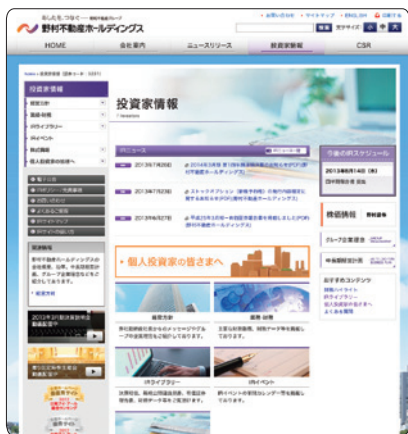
あしたを、つなぐ ー 野村不動産グループ
野村不動産ホールディングス
お問い合わせ　サイトマップ　ENGLISH　印刷する
検索　文字サイズ
HOME　会社案内　ニュースリリース　投資家情報　CSR
投資家情報
投資家情報
IR Investors
IRニュース
2013年7月26日　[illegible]
2013年7月23日　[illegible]
2013年6月27日　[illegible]
今後のIRスケジュール
2013年8月14日（水）
株価情報
個人投資家の皆さまへ
経営方針
業績・財務
IRライブラリー
IRイベント
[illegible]